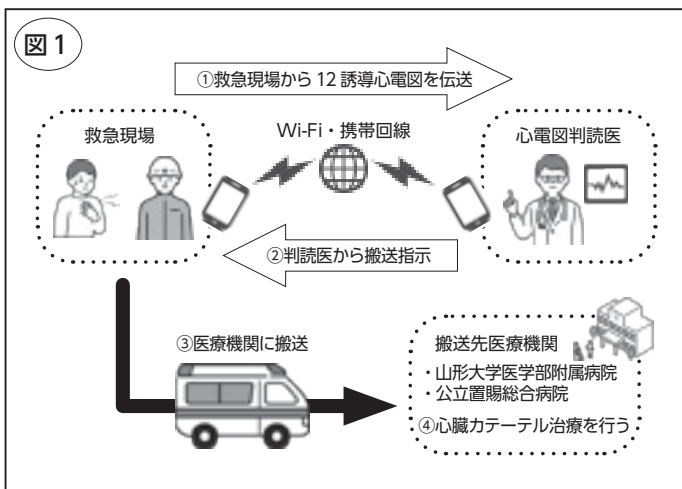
図 1

①救急現場から 12 誘導心電図を伝送

救急現場

Wi-Fi・携帯回線

心電図判読医

②判読医から搬送指示

③医療機関に搬送

搬送先医療機関
・山形大学医学部附属病院
・公立置賜総合病院
④心臓カテーテル治療を行う